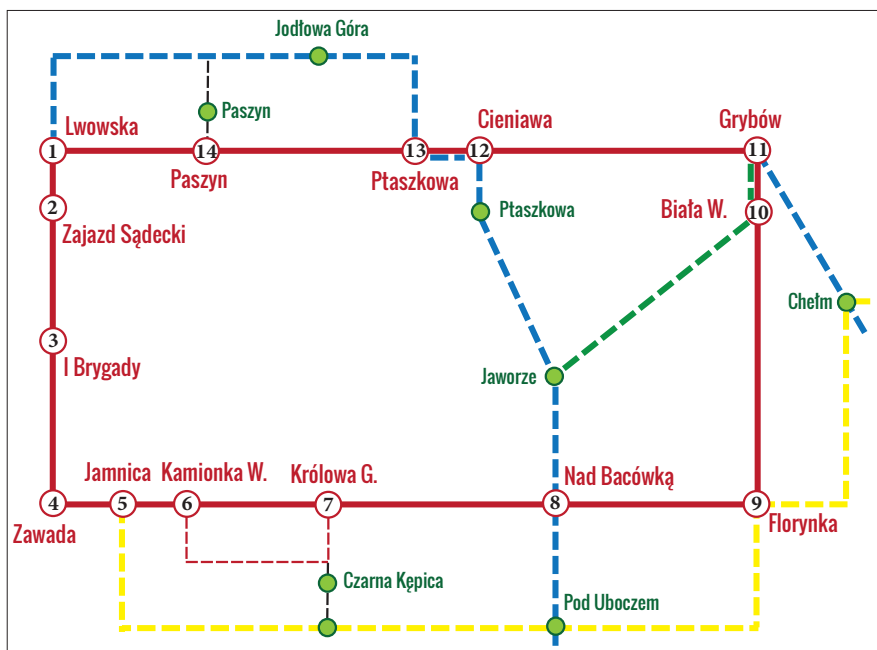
Jodłowa Góra
Paszyn
Lwowska
1
14
13
12
Cieniawa
Grybów
11
Paszyn
Ptaszkowa
Ptaszkowa
Biała W.
10
2
Zajazd Sądecki
Chełm
3
I Brygady
Jaworze
Jamnica
Kamionka W.
Królowa G.
Nad Bacówką
4
5
6
7
8
9
Zawada
Florynka
Czarna Kępica
Pod Uboczem